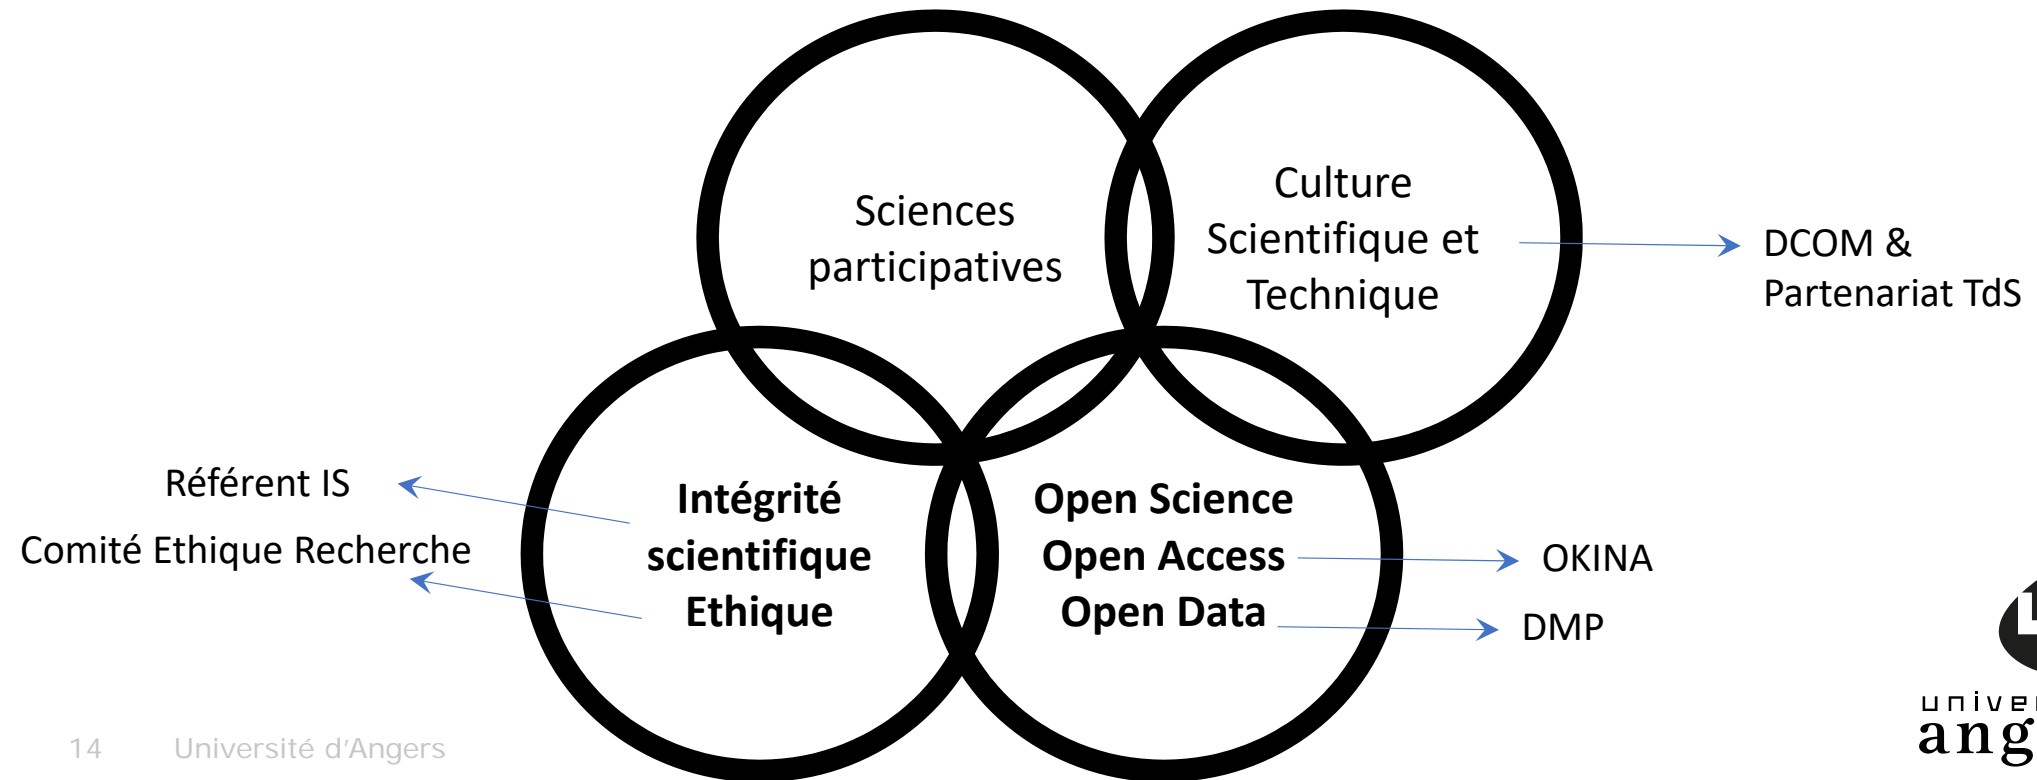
Sciences participatives

Culture Scientifique et Technique

DCOM & Partenariat TdS

Référent IS

Comité Ethique Recherche

Intégrité scientifique Ethique

Open Science
Open Access
Open Data

OKINA

DMP

14 Université d'Angers

univer
ang